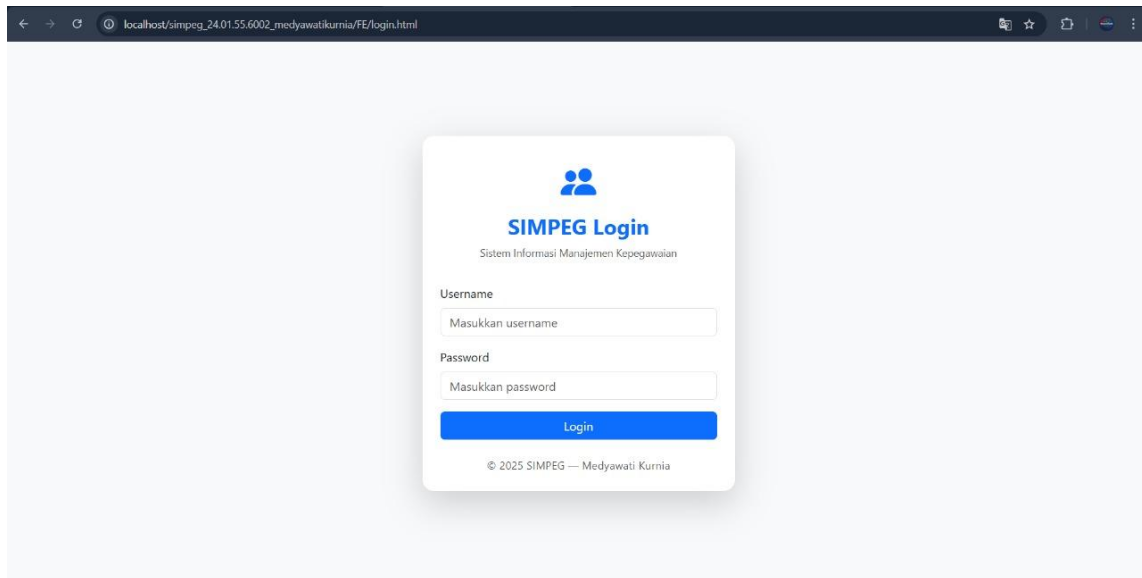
localhost/simpeg_24.01.55.6002_medyawatikurnia/FE/login.html

SIMPEG Login

Sistem Informasi Manajemen Kepegawaian

Username

Masukkan username

Password

Masukkan password

Login

© 2025 SIMPEG — Medyawati Kurnia